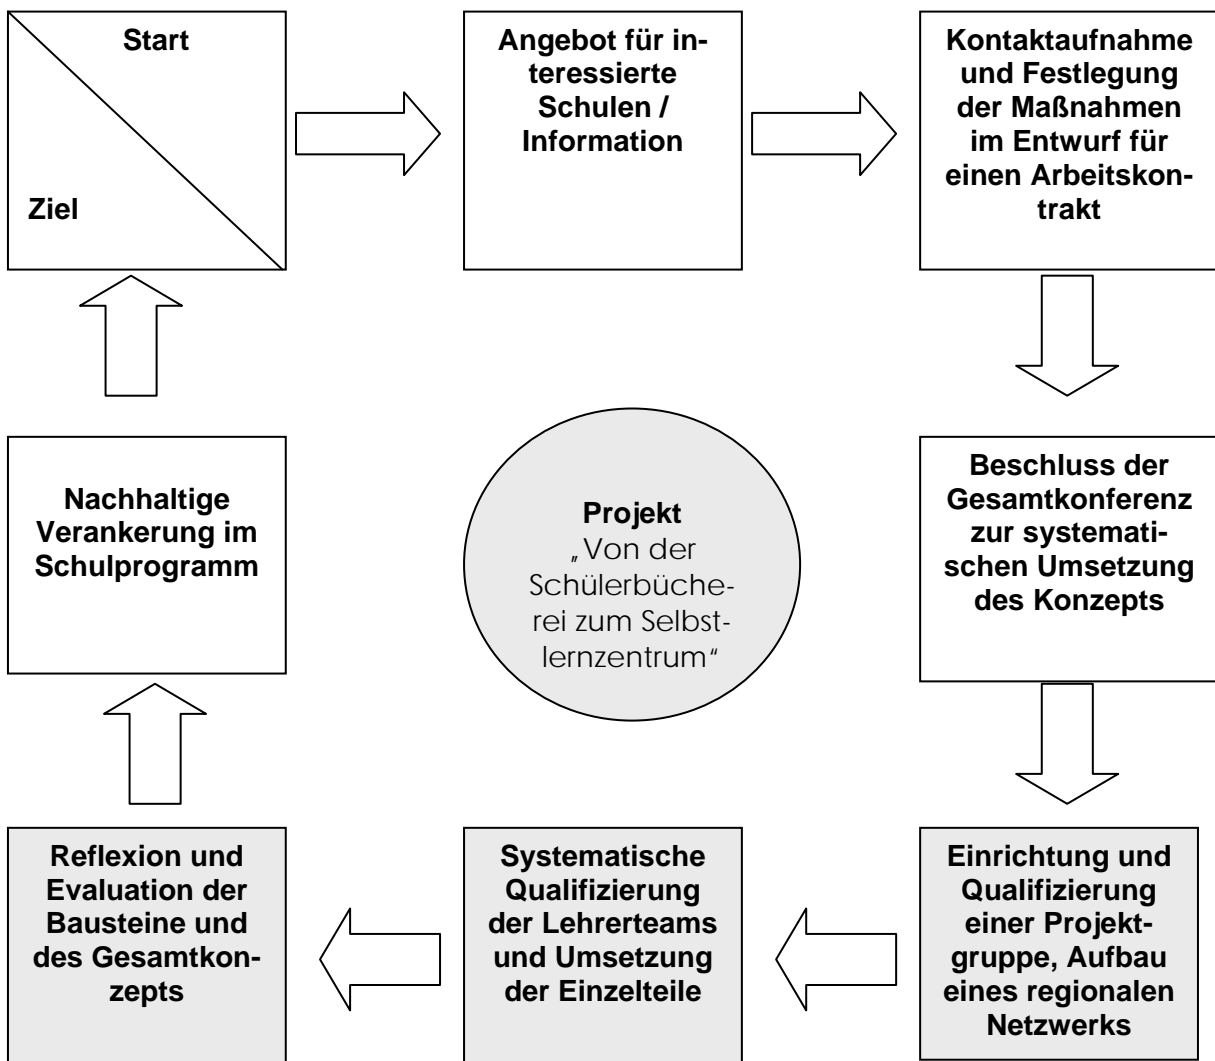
Start

Ziel

Angebot für interessierte Schulen / Information

Kontaktaufnahme und Festlegung der Maßnahmen im Entwurf für einen Arbeitskontrakt

Beschluss der Gesamtkonferenz zur systematischen Umsetzung des Konzepts

Einrichtung und Qualifizierung einer Projektgruppe, Aufbau eines regionalen Netzwerks

Systematische Qualifizierung der Lehrerteams und Umsetzung der Einzelteile

Reflexion und Evaluation der Bausteine und des Gesamtkonzepts

Nachhaltige Verankerung im Schulprogramm

Projekt
„Von der Schülerbücherei zum Selbstlernzentrum"